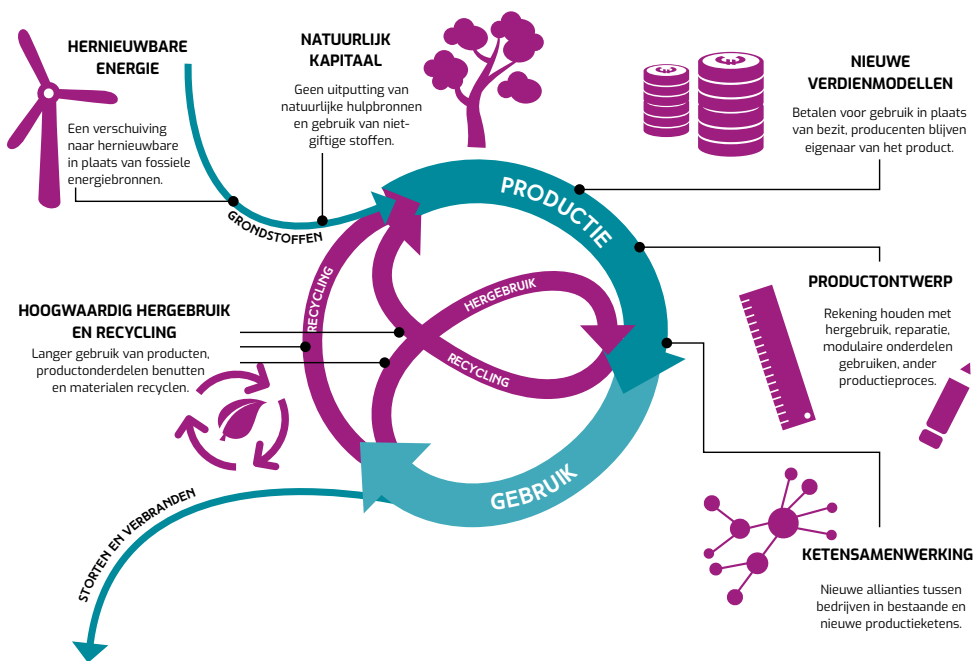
HERNIEUWBARE ENERGIE

Een verschuiving naar hernieuwbare in plaats van fossiele energiebronnen.

NATUURLIJK KAPITAAL

Geen uitputting van natuurlijke hulpbronnen en gebruik van niet-giftige stoffen.

NIEUWE VERDIENMODELLEN

Betalen voor gebruik in plaats van bezit, producenten blijven eigenaar van het product.

GRONDSTOFFEN

PRODUCTIE

HOOGWAARDIG HERGEBRUIK EN RECYCLING

Langer gebruik van producten, productonderdelen benutten en materialen recyclen.

RECYCLING

HERGEBRUIK

RECYCLING

PRODUCTONTWERP

Rekening houden met hergebruik, reparatie, modulaire onderdelen gebruiken, ander productieproces.

GEBRUIK

STORTEN EN VERBRANDEN

KETENSAMENWERKING

Nieuwe allianties tussen bedrijven in bestaande en nieuwe productieketens.